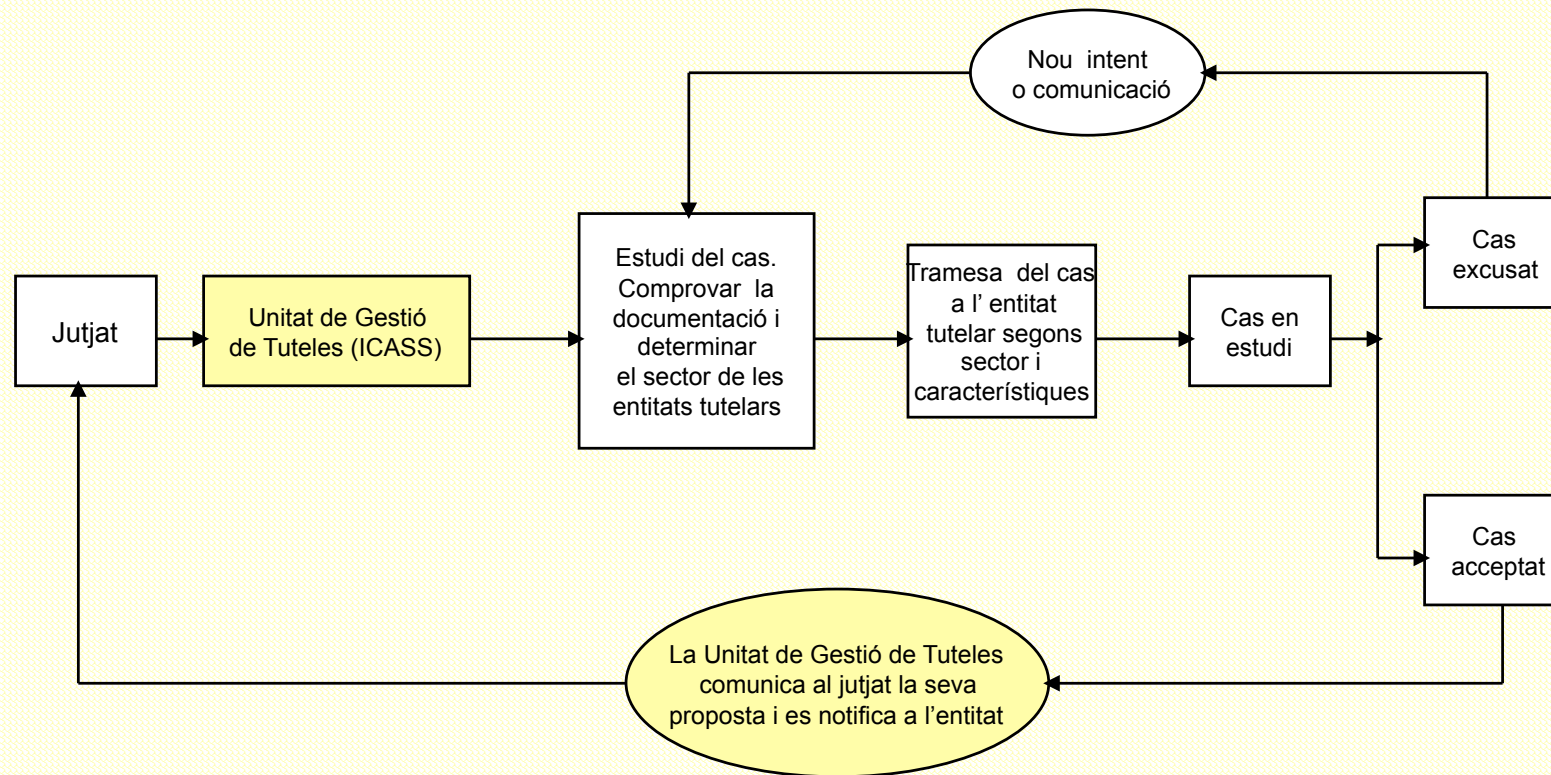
Nou intent o comunicació

Jutjat

Unitat de Gestió de Tuteles (ICASS)

Estudi del cas. Comprovar la documentació i determinar el sector de les entitats tutelars

Tramesa del cas a l' entitat tutelar segons sector i característiques

Cas en estudi

Cas excusat

Cas acceptat

La Unitat de Gestió de Tuteles comunica al jutjat la seva proposta i es notifica a l'entitat